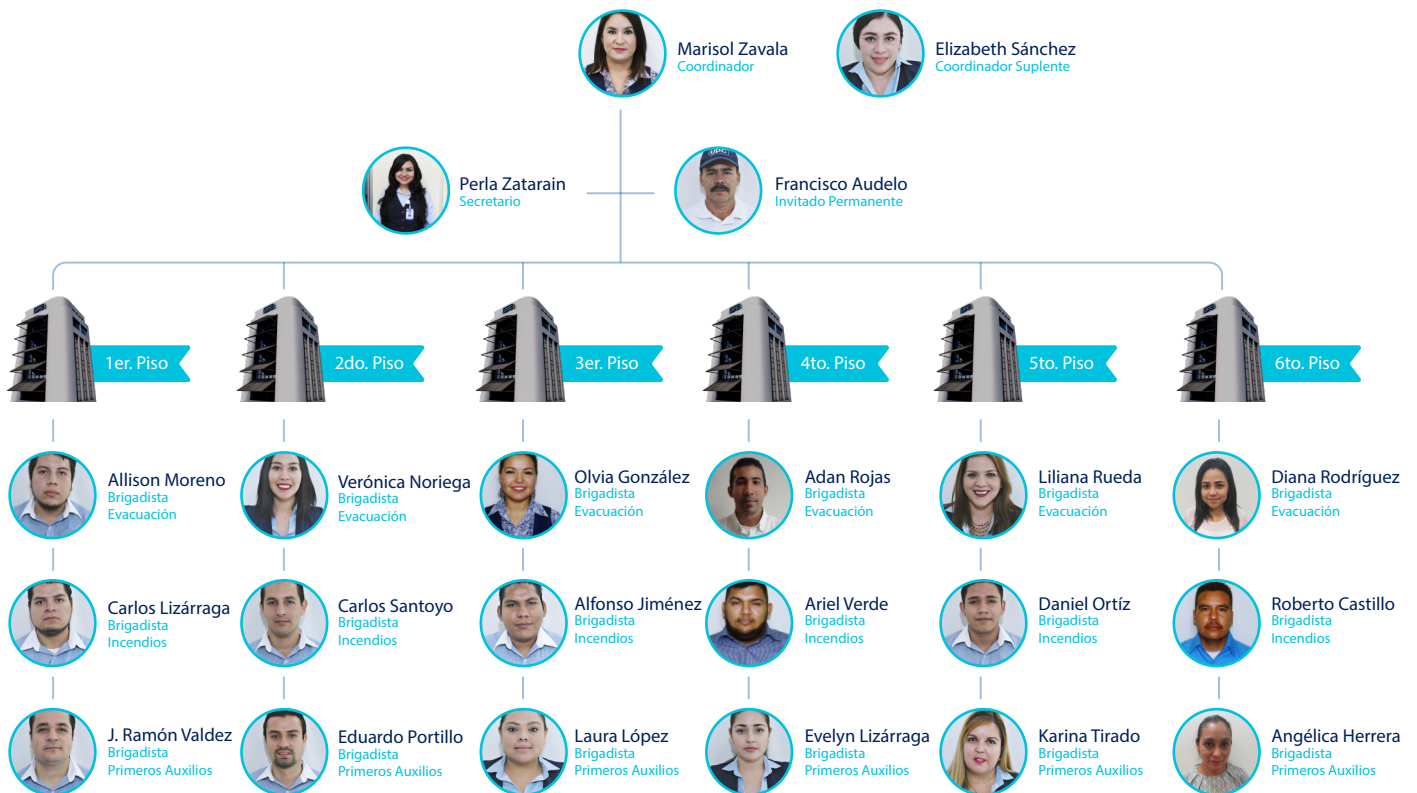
Marisol Zavala
Coordinador

Elizabeth Sánchez
Coordinador Suplente

Perla Zatarain
Secretario

Francisco Audelo
Invitado Permanente

1er. Piso

2do. Piso

3er. Piso

4to. Piso

5to. Piso

6to. Piso

Allison Moreno
Brigadista
Evacuación

Carlos Lizárraga
Brigadista
Incendios

J. Ramón Valdez
Brigadista
Primeros Auxilios

Verónica Noriega
Brigadista
Evacuación

Carlos Santoyo
Brigadista
Incendios

Eduardo Portillo
Brigadista
Primeros Auxilios

Olvia González
Brigadista
Evacuación

Alfonso Jiménez
Brigadista
Incendios

Laura López
Brigadista
Primeros Auxilios

Adan Rojas
Brigadista
Evacuación

Ariel Verde
Brigadista
Incendios

Evelyn Lizárraga
Brigadista
Primeros Auxilios

Liliana Rueda
Brigadista
Evacuación

Daniel Ortíz
Brigadista
Incendios

Karina Tirado
Brigadista
Primeros Auxilios

Diana Rodríguez
Brigadista
Evacuación

Roberto Castillo
Brigadista
Incendios

Angélica Herrera
Brigadista
Primeros Auxilios